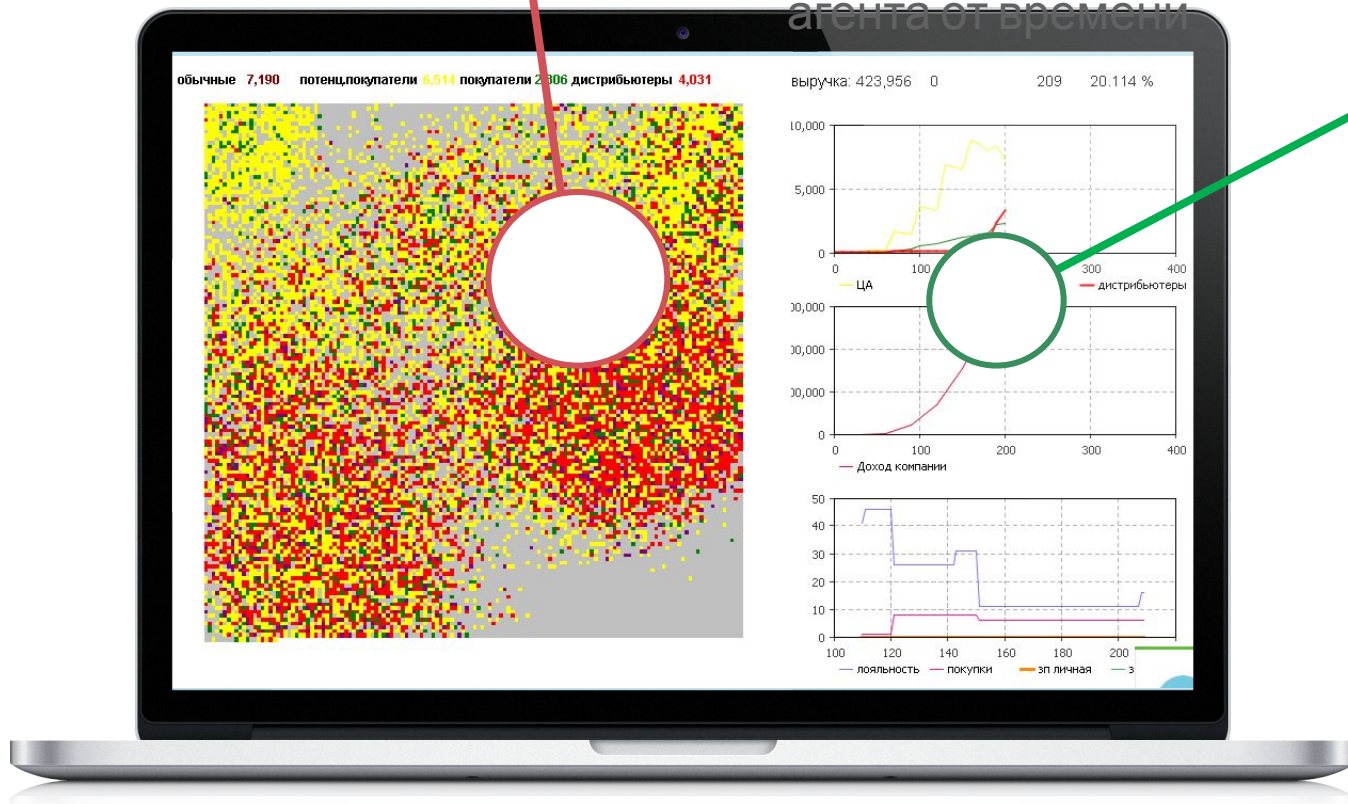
агента от времени

обычные 7,190 потенц.покупатели 6,514 покупатели 2,806 дистрибьютеры 4,031

выручка: 423,956 0 209 20.114 %

10,000
5,000
0
0 100 300 400
ЦА
дистрибьютеры

00,000
00,000
00,000
0
0 100 200 300 400
Доход компании

50
40
30
20
10
0
100 120 140 160 180 200
лояльность
покупки
зп личная
з